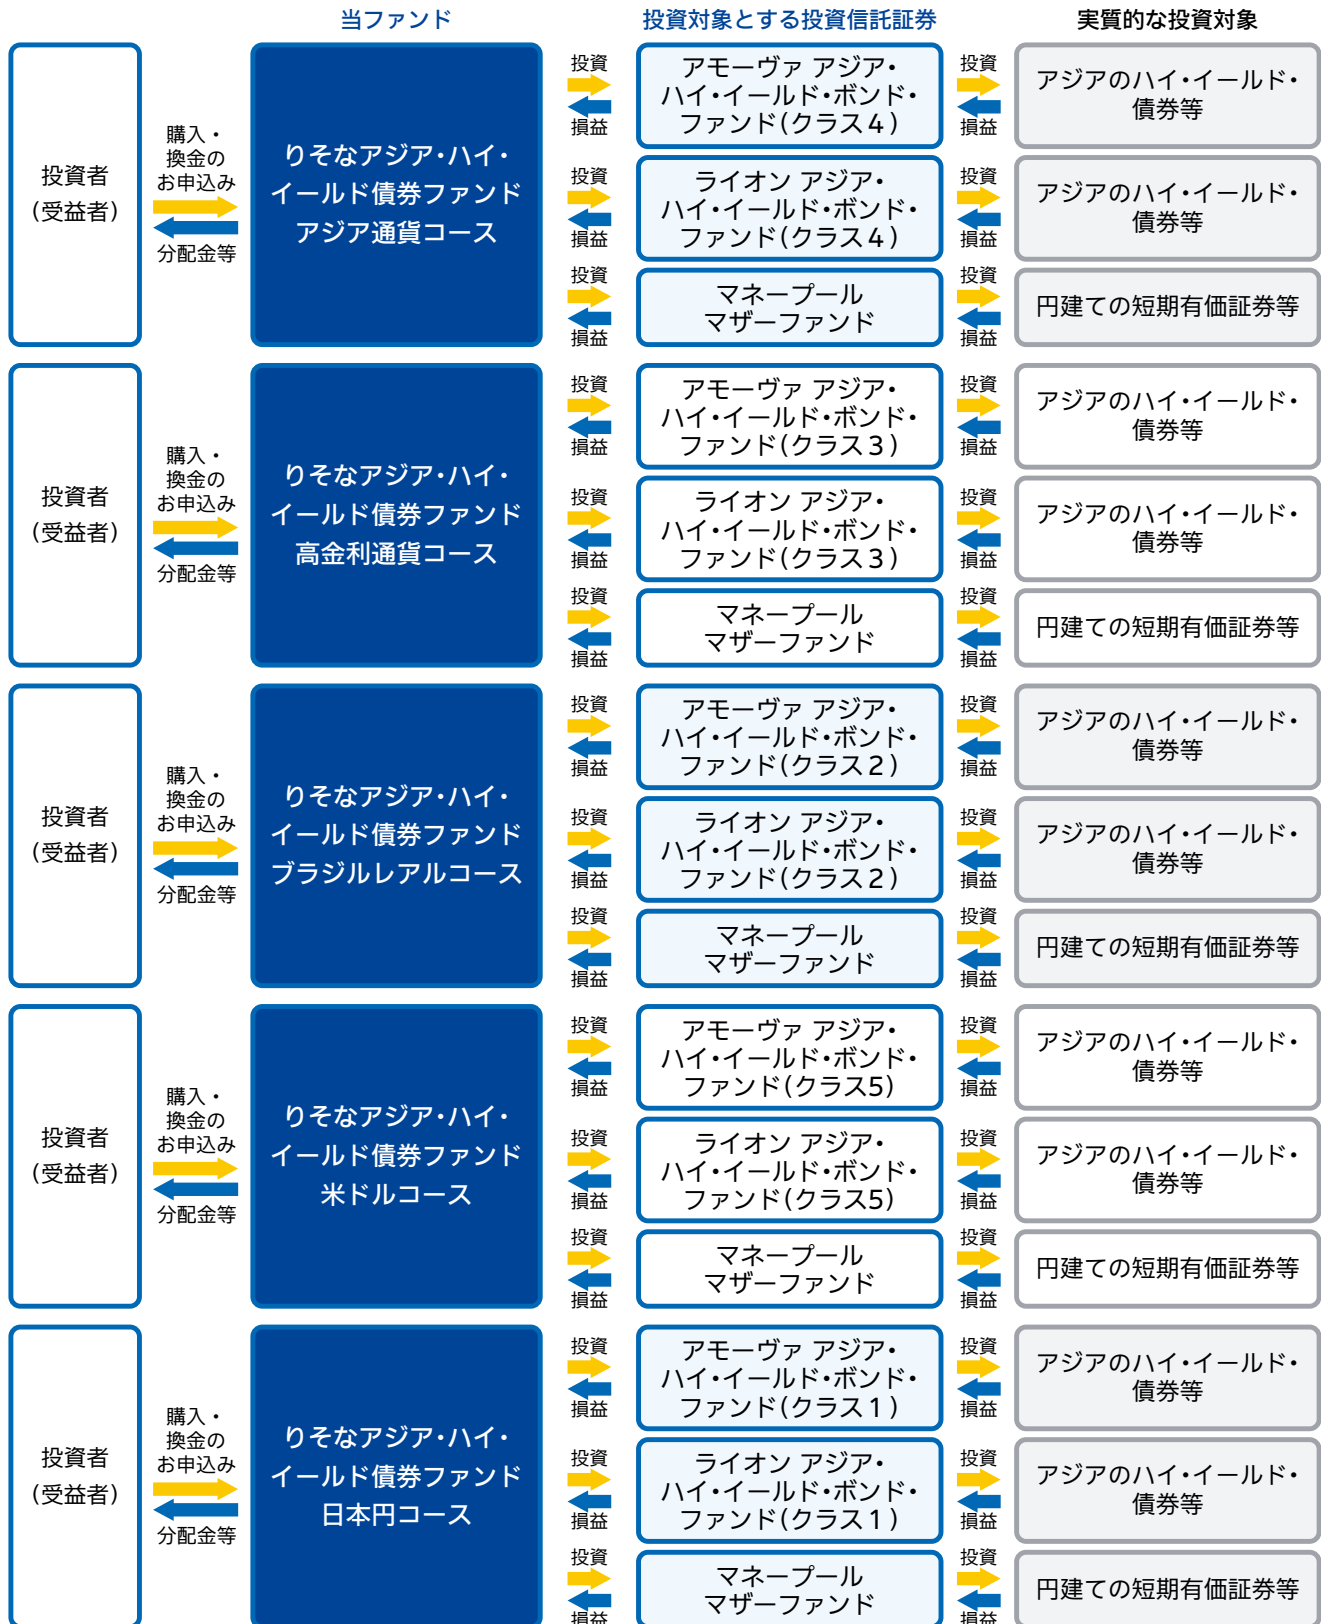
当ファンド

投資対象とする投資信託証券

実質的な投資対象

投資者
(受益者)

購入・
換金の
お申込み

分配金等

りそなアジア･ハイ･
イールド債券ファンド
アジア通貨コース

投資
損益

アモーヴァ アジア･
ハイ･イールド･ボンド･
ファンド(クラス４)

投資
損益

アジアのハイ･イールド･
債券等

投資
損益

ライオン アジア･
ハイ･イールド･ボンド･
ファンド(クラス４)

投資
損益

アジアのハイ･イールド･
債券等

投資
損益

マネープール
マザーファンド

投資
損益

円建ての短期有価証券等

投資者
(受益者)

購入・
換金の
お申込み

分配金等

りそなアジア･ハイ･
イールド債券ファンド
高金利通貨コース

投資
損益

アモーヴァ アジア･
ハイ･イールド･ボンド･
ファンド(クラス３)

投資
損益

アジアのハイ･イールド･
債券等

投資
損益

ライオン アジア･
ハイ･イールド･ボンド･
ファンド(クラス３)

投資
損益

アジアのハイ･イールド･
債券等

投資
損益

マネープール
マザーファンド

投資
損益

円建ての短期有価証券等

投資者
(受益者)

購入・
換金の
お申込み

分配金等

りそなアジア･ハイ･
イールド債券ファンド
ブラジルレアルコース

投資
損益

アモーヴァ アジア･
ハイ･イールド･ボンド･
ファンド(クラス２)

投資
損益

アジアのハイ･イールド･
債券等

投資
損益

ライオン アジア･
ハイ･イールド･ボンド･
ファンド(クラス２)

投資
損益

アジアのハイ･イールド･
債券等

投資
損益

マネープール
マザーファンド

投資
損益

円建ての短期有価証券等

投資者
(受益者)

購入・
換金の
お申込み

分配金等

りそなアジア･ハイ･
イールド債券ファンド
米ドルコース

投資
損益

アモーヴァ アジア･
ハイ･イールド･ボンド･
ファンド(クラス5)

投資
損益

アジアのハイ･イールド･
債券等

投資
損益

ライオン アジア･
ハイ･イールド･ボンド･
ファンド(クラス5)

投資
損益

アジアのハイ･イールド･
債券等

投資
損益

マネープール
マザーファンド

投資
損益

円建ての短期有価証券等

投資者
(受益者)

購入・
換金の
お申込み

分配金等

りそなアジア･ハイ･
イールド債券ファンド
日本円コース

投資
損益

アモーヴァ アジア･
ハイ･イールド･ボンド･
ファンド(クラス１)

投資
損益

アジアのハイ･イールド･
債券等

投資
損益

ライオン アジア･
ハイ･イールド･ボンド･
ファンド(クラス１)

投資
損益

アジアのハイ･イールド･
債券等

投資
損益

マネープール
マザーファンド

投資
損益

円建ての短期有価証券等